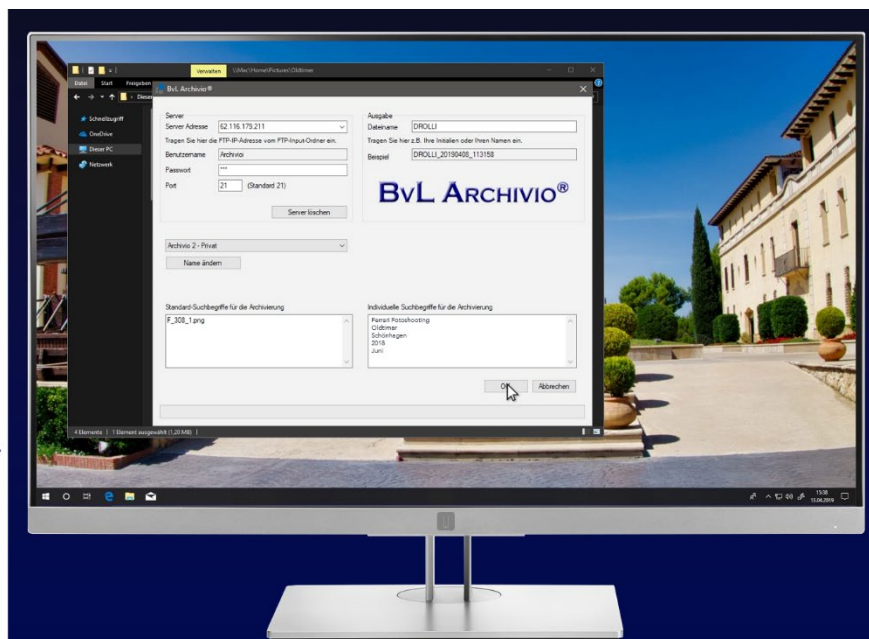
Verwalten C:\Mac\Home\Pictures\Oldtimer

Datei Start Freigeben

BvL Archivio®

Schnellzugriff
OneDrive
Dieser PC
Netzwerk

Server
Server Adresse 62.116.179.211
Tragen Sie hier die FTP-IP-Adresse vom FTP-Input-Ordner ein.
Benutzername Archivioi
Passwort ***
Port 21 (Standard 21)
Server löschen

Ausgabe
Dateiname DROLLI
Tragen Sie hier z.B. Ihre Initialen oder Ihren Namen ein.
Beispiel DROLLI_20190408_113158

BvL Archivio®

Archivio 2 - Privat
Name ändern

Standard-Suchbegriffe für die Archivierung
F_308_1.png

Individuelle Suchbegriffe für die Archivierung
Ferrari Fotoshooting
Oldtimer
Schönhagen
2018
Juni

OK Abbrechen

4 Elemente | 1 Element ausgewählt (1,20 MB)

15:38
10.04.2019